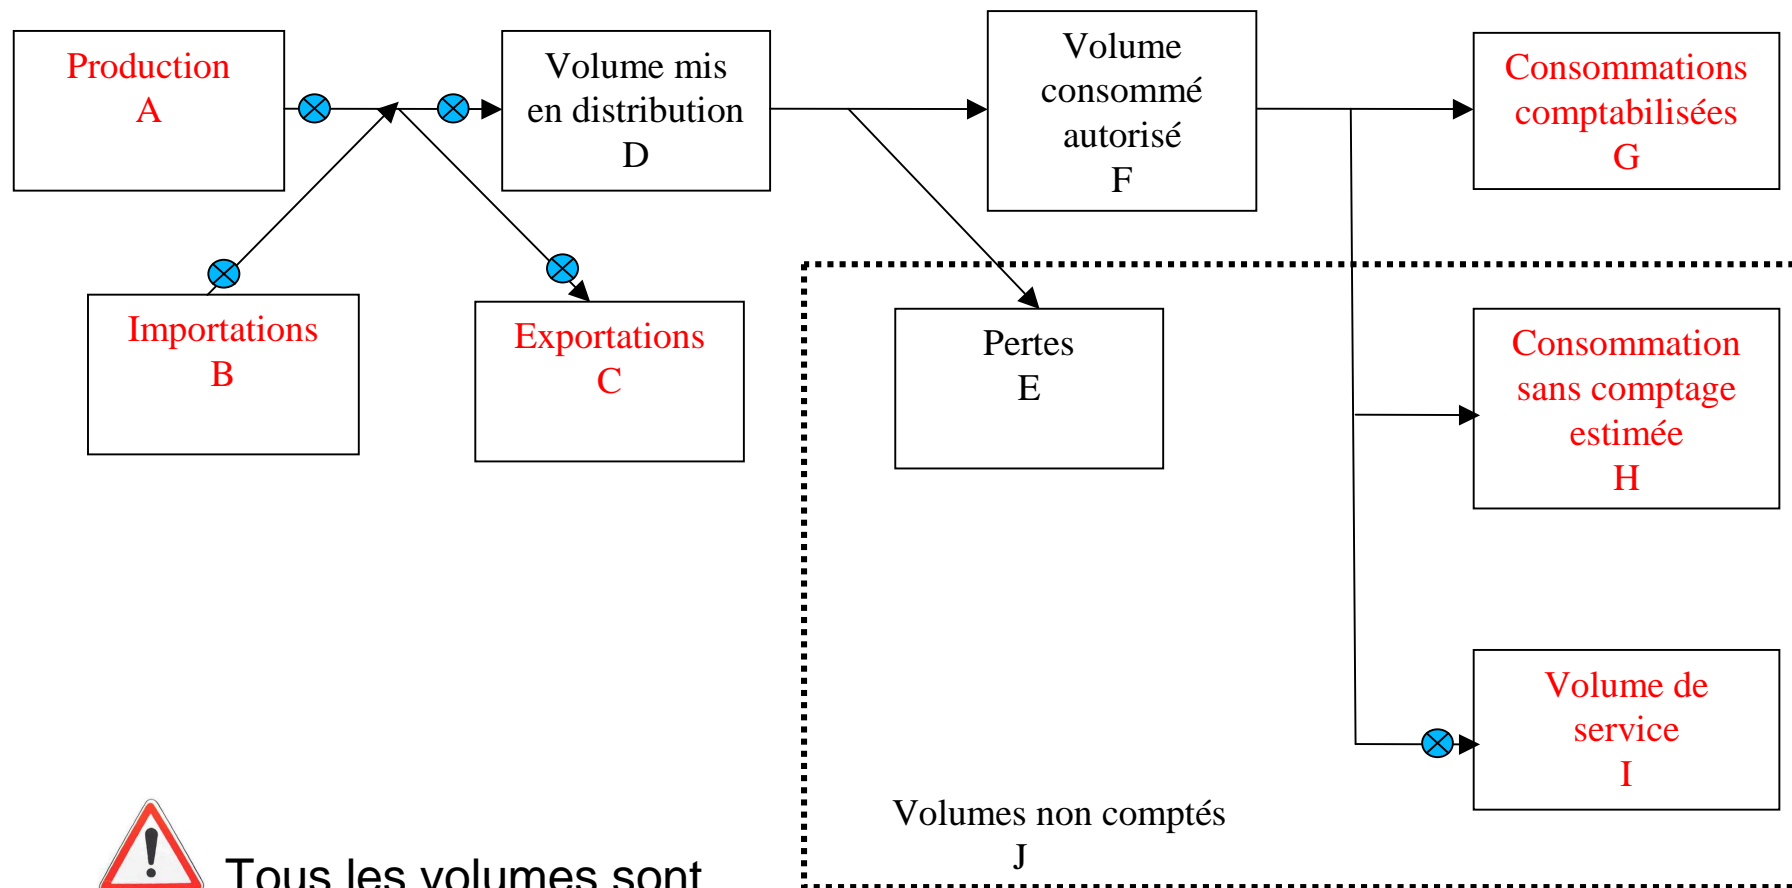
Production
A

Volume mis en distribution
D

Volume consommé autorisé
F

Consommations comptabilisées
G

Importations
B

Exportations
C

Pertes
E

Consommation sans comptage estimée
H

Volume de service
I

Volumes non comptés
J

Tous les volumes sont